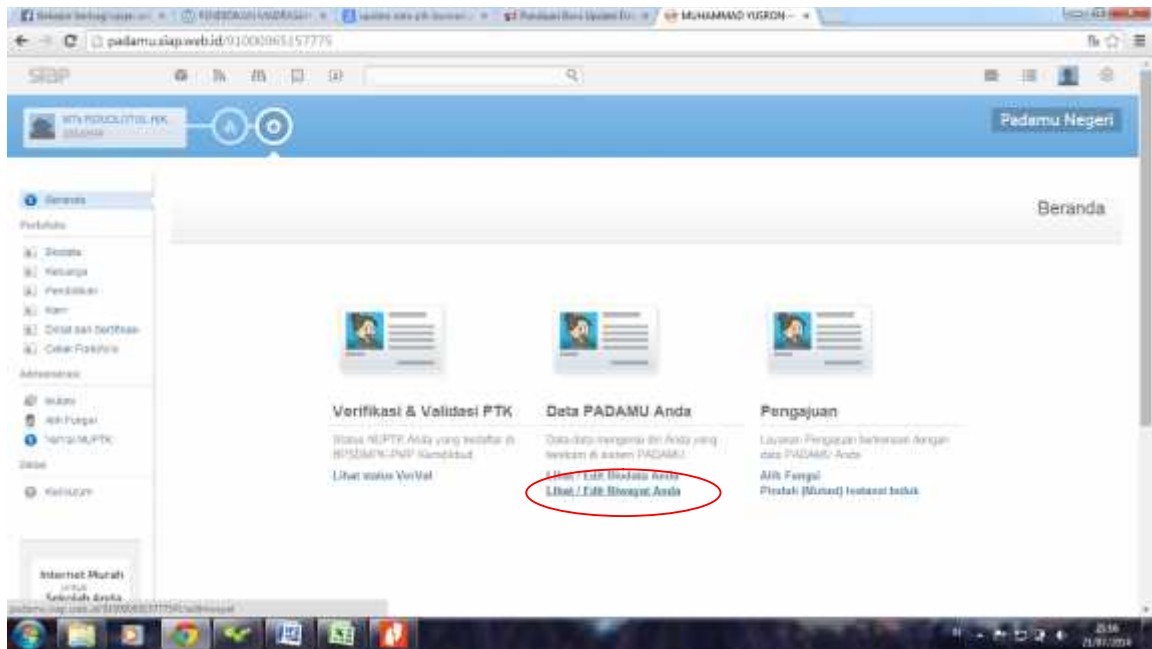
MUHAMMAD YUSRON

padamu.siap.web.id/9100096515777

SIAP

Padamu Negeri

Beranda

Beranda

Portofolio

Biodata
Keluarga
Pendidikan
Karir
Diklat dan Sertifikasi
Cetak Portofolio

Administrasi

Mutasi
Alih Fungsi
Nomor NUPTK

Detail

Keluarga

Verifikasi & Validasi PTK

Status NUPTK Anda yang terdaftar di BPSDMPK-PMP Kemdikbud.

Lihat status VerVal

Data PADAMU Anda

Data-data mengenai diri Anda yang tercatat di sistem PADAMU

Lihat / Edit Biodata Anda
Lihat / Edit Riwayat Anda

Pengajuan

Layanan Pengajuan berkenaan dengan data PADAMU Anda

Alih Fungsi
Pindah (Mutasi) Instansi Induk

Internet Murah untuk Sekolah Anda

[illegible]

21/07/2014